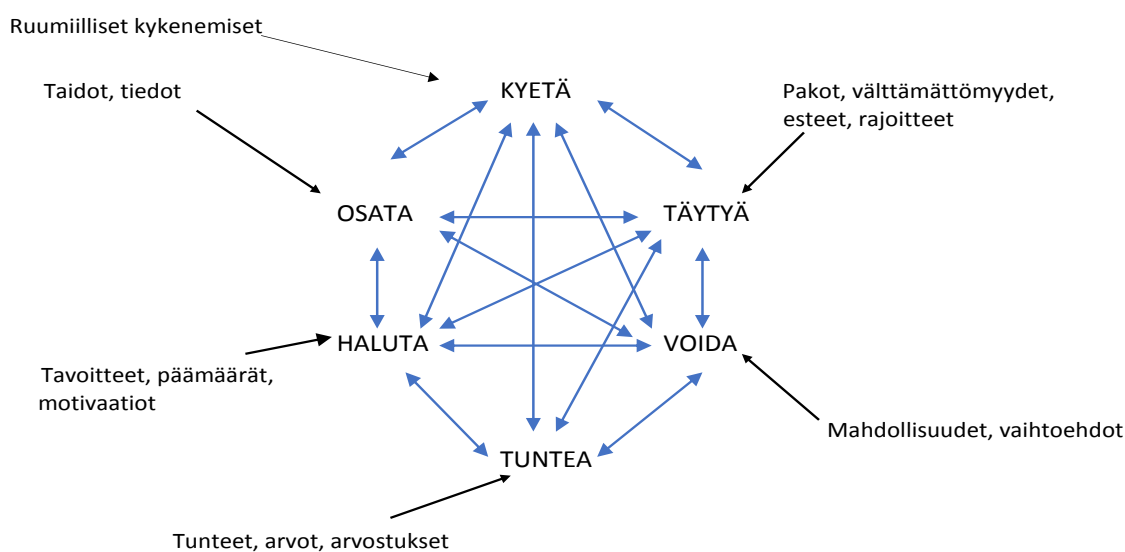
Ruumiilliset kykenemiset

Taidot, tiedot

KYETÄ

Pakot, välttämättömyydet, esteet, rajoitteet

OSATA

TÄYTYÄ

HALUTA

VOIDA

Tavoitteet, päämäärät, motivaatiot

Mahdollisuudet, vaihtoehdot

TUNTEA

Tunteet, arvot, arvostukset